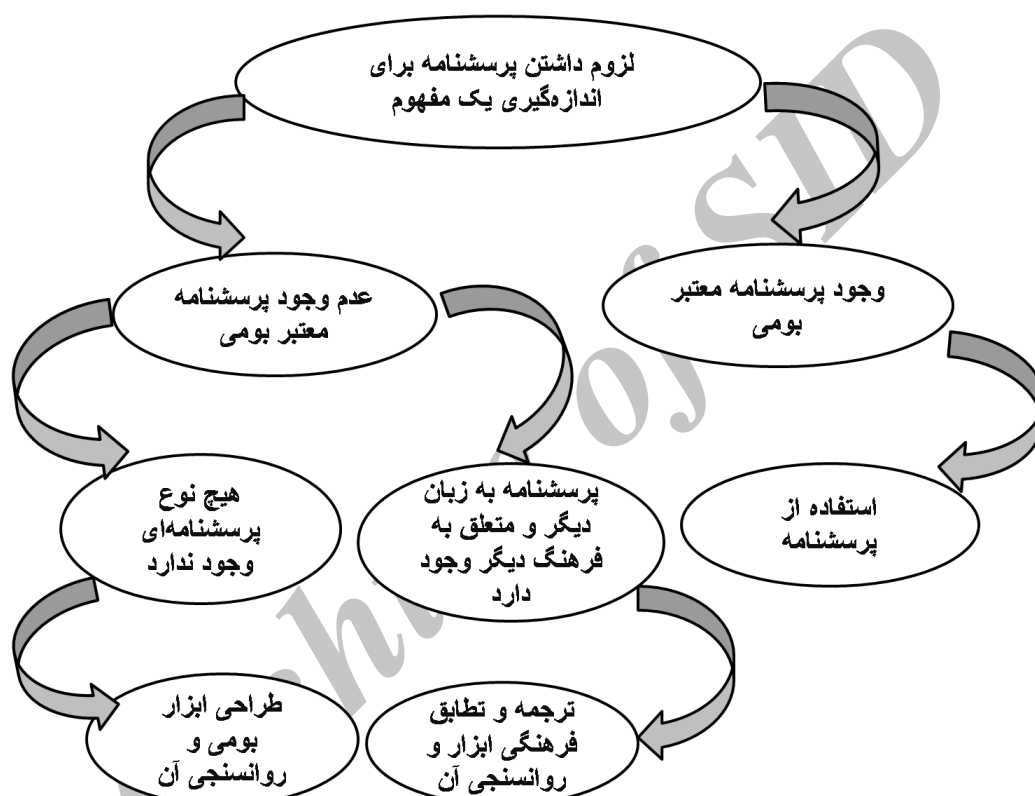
لزوم داشتن پرسشنامه برای اندازه‌گیری یک مفهوم

عدم وجود پرسشنامه معتبر بومی

وجود پرسشنامه معتبر بومی

هیچ نوع پرسشنامه‌ای وجود ندارد

پرسشنامه به زبان دیگر و متعلق به فرهنگ دیگر وجود دارد

استفاده از پرسشنامه

طراحی ابزار بومی و روانسنجی آن

ترجمه و تطابق فرهنگی ابزار و روانسنجی آن

Archive of SID